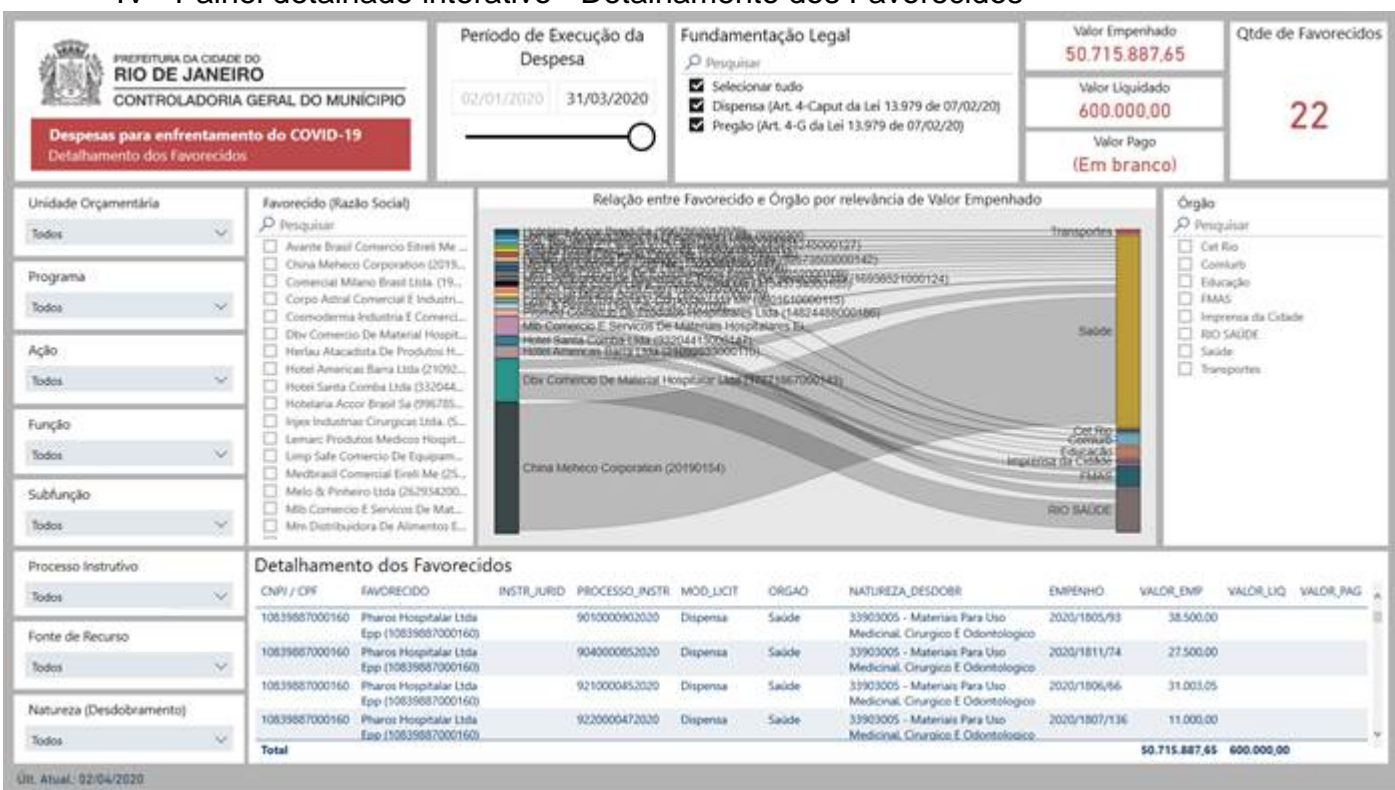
IV – Painel detalhado interativo - Detalhamento dos Favorecidos

PREFEITURA DA CIDADE DO
RIO DE JANEIRO
CONTROLADORIA GERAL DO MUNICÍPIO

Despesas para enfrentamento do COVID-19
Detalhamento dos Favorecidos

Período de Execução da Despesa
02/01/2020 31/03/2020

Fundamentação Legal
Pesquisar
Selecionar tudo
Dispensa (Art. 4-Caput da Lei 13.979 de 07/02/20)
Pregão (Art. 4-G da Lei 13.979 de 07/02/20)

Valor Empenhado
50.715.887,65
Valor Liquidado
600.000,00
Valor Pago
(Em branco)

Qtde de Favorecidos
22

Unidade Orçamentária
Todos
Programa
Todos
Ação
Todos
Função
Todos
Subfunção
Todos

Favorecido (Razão Social)
Pesquisar
Avante Brasil Comercio Eireli Me ...
China Meheco Corporation (2019...
Comercial Milano Brasil Ltda. (19...
Corpo Astral Comercial E Industri...
Cosmoderma Industria E Comerci...
Dbv Comercio De Material Hospit...
Herlau Atacadista De Produtos H...
Hotel Americas Barra Ltda (21092...
Hotel Santa Comba Ltda (332044...
Hotelaria Accor Brasil Sa (996785...
Injex Industrias Cirurgicas Ltda. (5...
Lemarc Produtos Medicos Hospit...
Limp Safe Comercio De Equipam...
Medbrasil Comercial Eireli Me (25...
Melo & Pinheiro Ltda (262934200...
Mlb Comercio E Servicos De Mat...
Mm Distribuidora De Alimentos E...

Relação entre Favorecido e Órgão por relevância de Valor Empenhado
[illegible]
Mlb Comercio E Servicos De Materiais Hospitalares Ei...
Hotel Santa Comba Ltda (33204413000142)
Hotel Americas Barra Ltda (21092033000110)
Dbv Comercio De Material Hospitalar Ltda (11271867000143)
China Meheco Corporation (20190154)
Transportes
Saúde
Cet Rio
Comlurb
Educação
Imprensa da Cidade
FMAS
RIO SAÚDE

Órgão
Pesquisar
Cet Rio
Comlurb
Educação
FMAS
Imprensa da Cidade
RIO SAÚDE
Saúde
Transportes

Processo Instrutivo
Todos
Fonte de Recurso
Todos
Natureza (Desdobramento)
Todos

Detalhamento dos Favorecidos

| CNPJ / CPF | FAVORECIDO | INSTR_JURID | PROCESSO_INSTR | MOD_LICIT | ORGAO | NATUREZA_DESDOBR | EMPENHO | VALOR_EMP | VALOR_LIQ | VALOR_PAG |
|---|---|---|---|---|---|---|---|---|---|---|
| 10839887000160 | Pharos Hospitalar Ltda Epp (10839887000160) | | 9010000902020 | Dispensa | Saúde | 33903005 - Materiais Para Uso Medicinal, Cirurgico E Odontologico | 2020/1805/93 | 38.500,00 | | |
| 10839887000160 | Pharos Hospitalar Ltda Epp (10839887000160) | | 9040000852020 | Dispensa | Saúde | 33903005 - Materiais Para Uso Medicinal, Cirurgico E Odontologico | 2020/1811/74 | 27.500,00 | | |
| 10839887000160 | Pharos Hospitalar Ltda Epp (10839887000160) | | 9210000452020 | Dispensa | Saúde | 33903005 - Materiais Para Uso Medicinal, Cirurgico E Odontologico | 2020/1806/66 | 31.003,05 | | |
| 10839887000160 | Pharos Hospitalar Ltda Epp (10839887000160) | | 9220000472020 | Dispensa | Saúde | 33903005 - Materiais Para Uso Medicinal, Cirurgico E Odontologico | 2020/1807/136 | 11.000,00 | | |
| Total | | | | | | | | 50.715.887,65 | 600.000,00 | |

Últ. Atual.: 02/04/2020